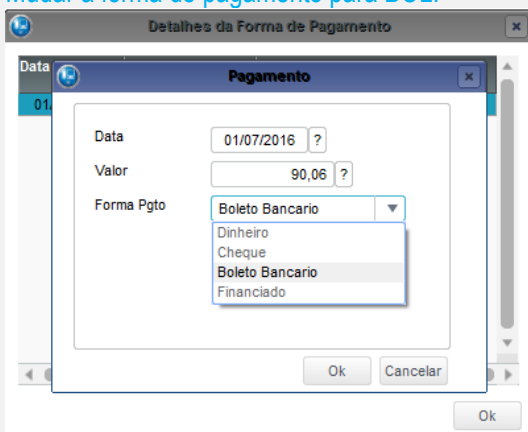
mudar a forma de pagamento para BOL.

Detalhes da Forma de Pagamento

Data

01.

Pagamento

Data 01/07/2016 ?

Valor 90,06 ?

Forma Pgto Boleto Bancario

Dinheiro
Cheque
Boleto Bancario
Financiado

Ok Cancelar

Ok